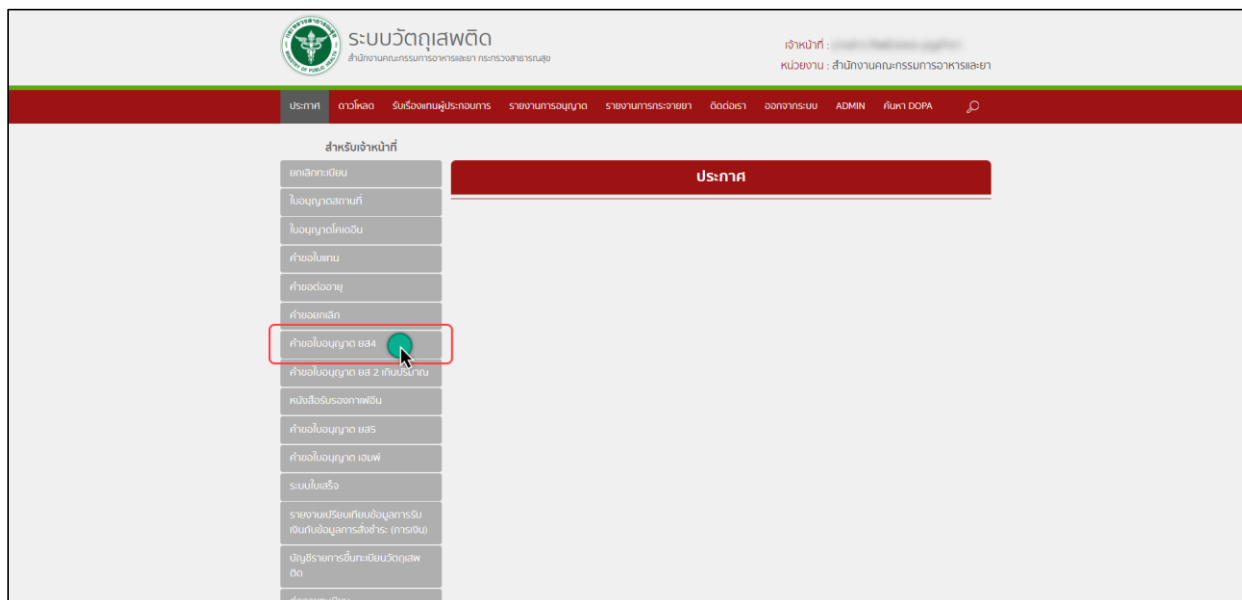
ระบบวัตถุเสพติด
สำนักงานคณะกรรมการอาหารและยา กระทรวงสาธารณสุข

เจ้าหน้าที่ : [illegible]
หน่วยงาน : สำนักงานคณะกรรมการอาหารและยา

ประกาศ ดาวโหลด รับเรื่องแทนผู้ประกอบการ รายงานการอนุญาต รายงานการกระจายยา ติดต่อเรา ออกจากระบบ ADMIN ค้นหา DOPA

สำหรับเจ้าหน้าที่

ยกเลิกทะเบียน
ใบอนุญาตสถานที่
ใบอนุญาตโคเดอีน
คำขอใบแทน
คำขอต่ออายุ
คำขอยกเลิก
คำขอใบอนุญาต ยส4
คำขอใบอนุญาต ยส 2 เกินปริมาณ
หนังสือรับรองกาเฟอีน
คำขอใบอนุญาต ยส5
คำขอใบอนุญาต เฮมพ์
ระบบใบเสร็จ
รายงานเปรียบเทียบข้อมูลการรับเงินกับข้อมูลการสั่งชำระ (การเงิน)
บัญชีรายการขึ้นทะเบียนวัตถุเสพติด

ประกาศ